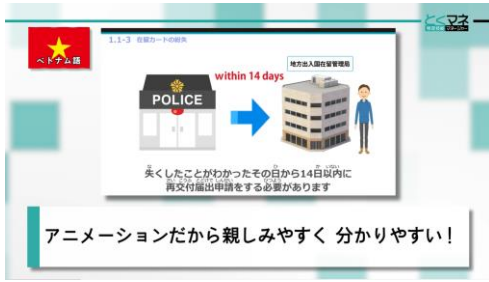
ベトナム語

とくマネ

1.1-3 在留カードの紛失

POLICE

within 14 days

地方出入国在留管理局

失くしたことがわかったその日から14日以内に再交付届出申請をする必要があります

アニメーションだから親しみやすく 分かりやすい！